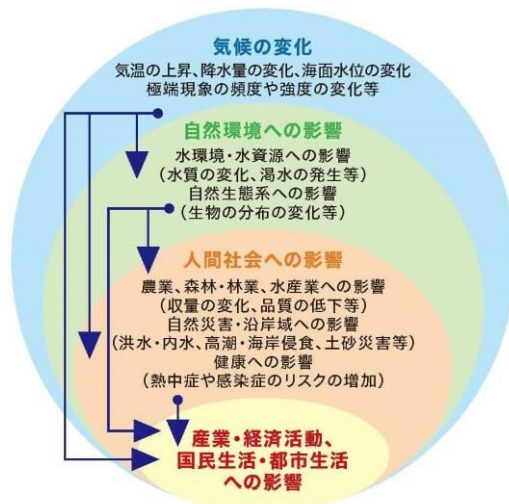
気候の変化
気温の上昇、降水量の変化、海面水位の変化
極端現象の頻度や強度の変化等

自然環境への影響
水環境・水資源への影響
（水質の変化、渇水の発生等）
自然生態系への影響
（生物の分布の変化等）

人間社会への影響
農業、森林・林業、水産業への影響
（収量の変化、品質の低下等）
自然災害・沿岸域への影響
（洪水・内水、高潮・海岸侵食、土砂災害等）
健康への影響
（熱中症や感染症のリスクの増加）

産業・経済活動、
国民生活・都市生活
への影響